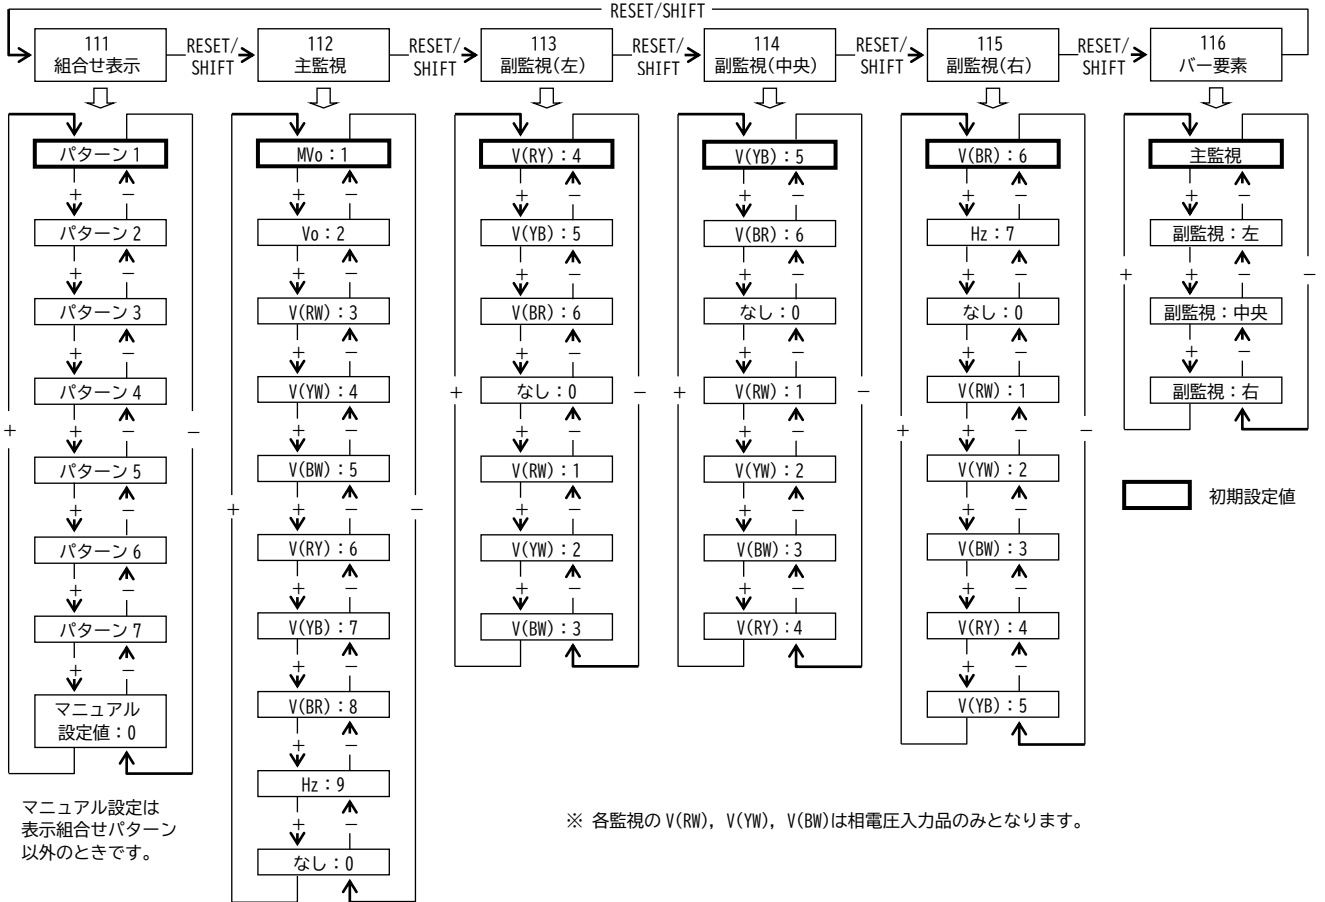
RESET/SHIFT

111
組合せ表示

RESET/SHIFT

112
主監視

RESET/SHIFT

113
副監視(左)

RESET/SHIFT

114
副監視(中央)

RESET/SHIFT

115
副監視(右)

RESET/SHIFT

116
バー要素

パターン 1
+ −
パターン 2
+ −
パターン 3
+ −
パターン 4
+ −
パターン 5
+ −
パターン 6
+ −
パターン 7
+ −
マニュアル
設定値：0
+ −

MVo：1
+ −
Vo：2
+ −
V(RW)：3
+ −
V(YW)：4
+ −
V(BW)：5
+ −
V(RY)：6
+ −
V(YB)：7
+ −
V(BR)：8
+ −
Hz：9
+ −
なし：0
+ −

V(RY)：4
+ −
V(YB)：5
+ −
V(BR)：6
+ −
なし：0
+ −
V(RW)：1
+ −
V(YW)：2
+ −
V(BW)：3
+ −

V(YB)：5
+ −
V(BR)：6
+ −
なし：0
+ −
V(RW)：1
+ −
V(YW)：2
+ −
V(BW)：3
+ −
V(RY)：4
+ −

V(BR)：6
+ −
Hz：7
+ −
なし：0
+ −
V(RW)：1
+ −
V(YW)：2
+ −
V(BW)：3
+ −
V(RY)：4
+ −
V(YB)：5
+ −

主監視
+ −
副監視：左
+ −
副監視：中央
+ −
副監視：右
+ −

初期設定値

マニュアル設定は
表示組合せパターン
以外のときです。

※ 各監視の V(RW), V(YW), V(BW)は相電圧入力品のみとなります。